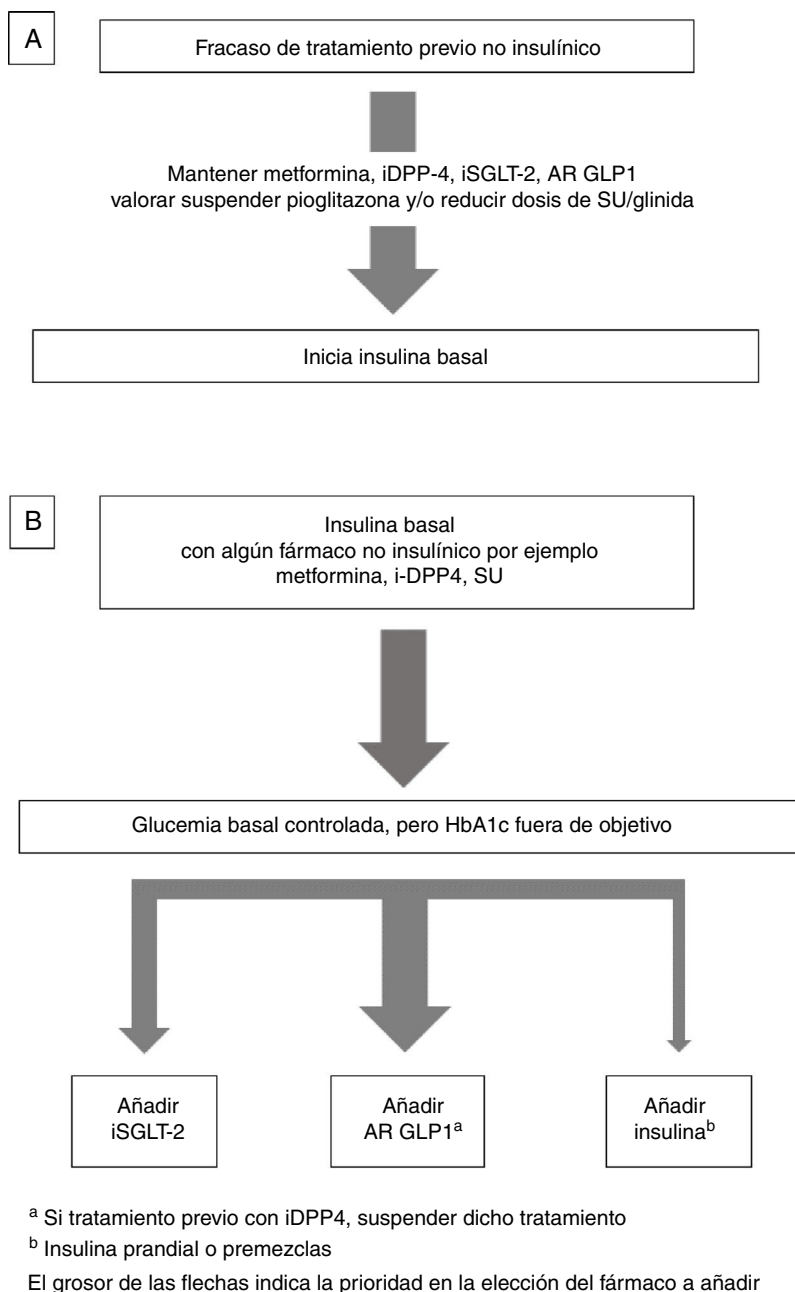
A

Fracaso de tratamiento previo no insulínico

Mantener metformina, iDPP-4, iSGLT-2, AR GLP1 valorar suspender pioglitazona y/o reducir dosis de SU/glinida

Inicia insulina basal

B

Insulina basal con algún fármaco no insulínico por ejemplo metformina, i-DPP4, SU

Glucemia basal controlada, pero HbA1c fuera de objetivo

Añadir iSGLT-2

Añadir AR GLP1$^{a}$

Añadir insulina$^{b}$

$^{a}$ Si tratamiento previo con iDPP4, suspender dicho tratamiento

$^{b}$ Insulina prandial o premezclas

El grosor de las flechas indica la prioridad en la elección del fármaco a añadir